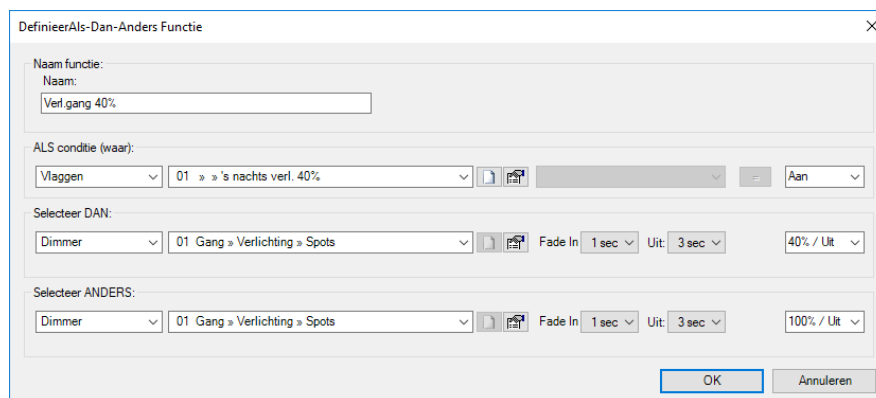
DefinieerAls-Dan-Anders Functie

×

Naam functie:
Naam:
Verl.gang 40%

ALS conditie (waar):
Vlaggen
01 » » 's nachts verl. 40%
=
Aan

Selecteer DAN:
Dimmer
01 Gang » Verlichting » Spots
Fade In 1 sec Uit: 3 sec
40% / Uit

Selecteer ANDERS:
Dimmer
01 Gang » Verlichting » Spots
Fade In 1 sec Uit: 3 sec
100% / Uit

OK
Annuleren